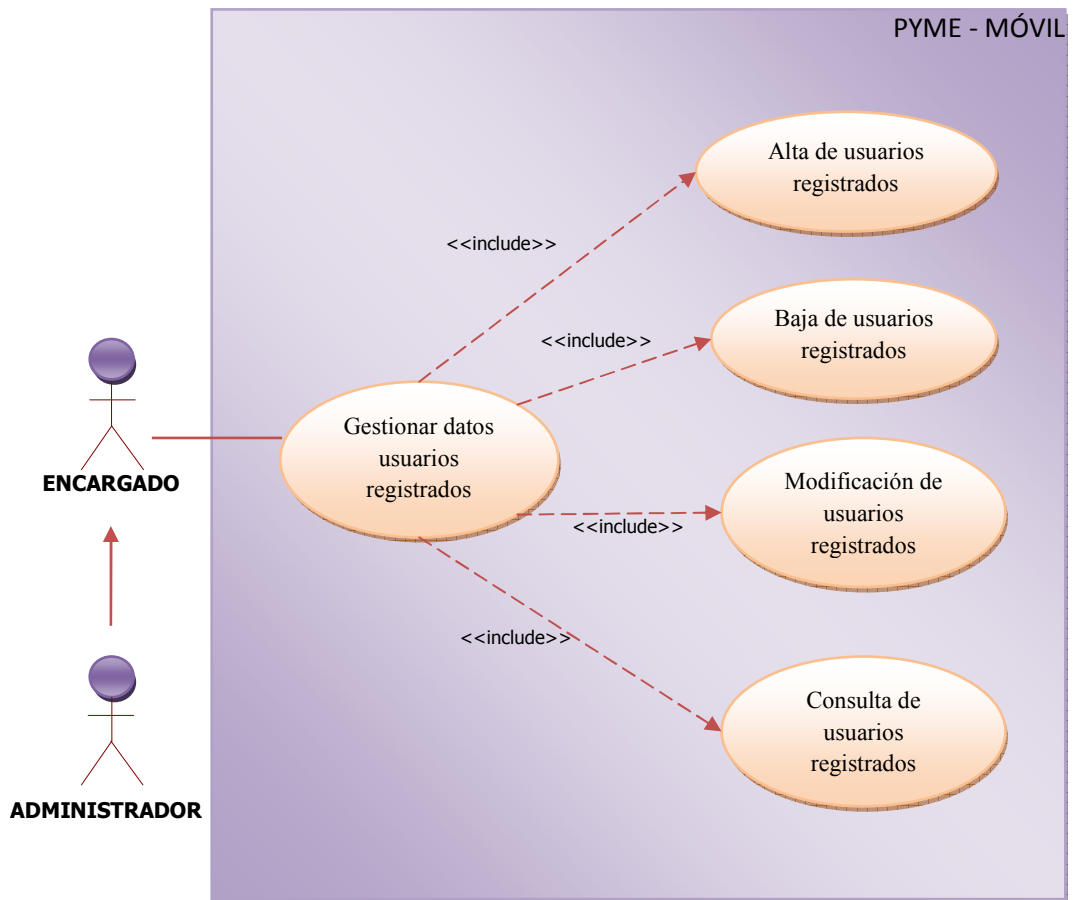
PYME - MÓVIL

Alta de usuarios registrados

<<include>>

<<include>>

Baja de usuarios registrados

ENCARGADO

Gestionar datos usuarios registrados

Modificación de usuarios registrados

<<include>>

<<include>>

Consulta de usuarios registrados

ADMINISTRADOR